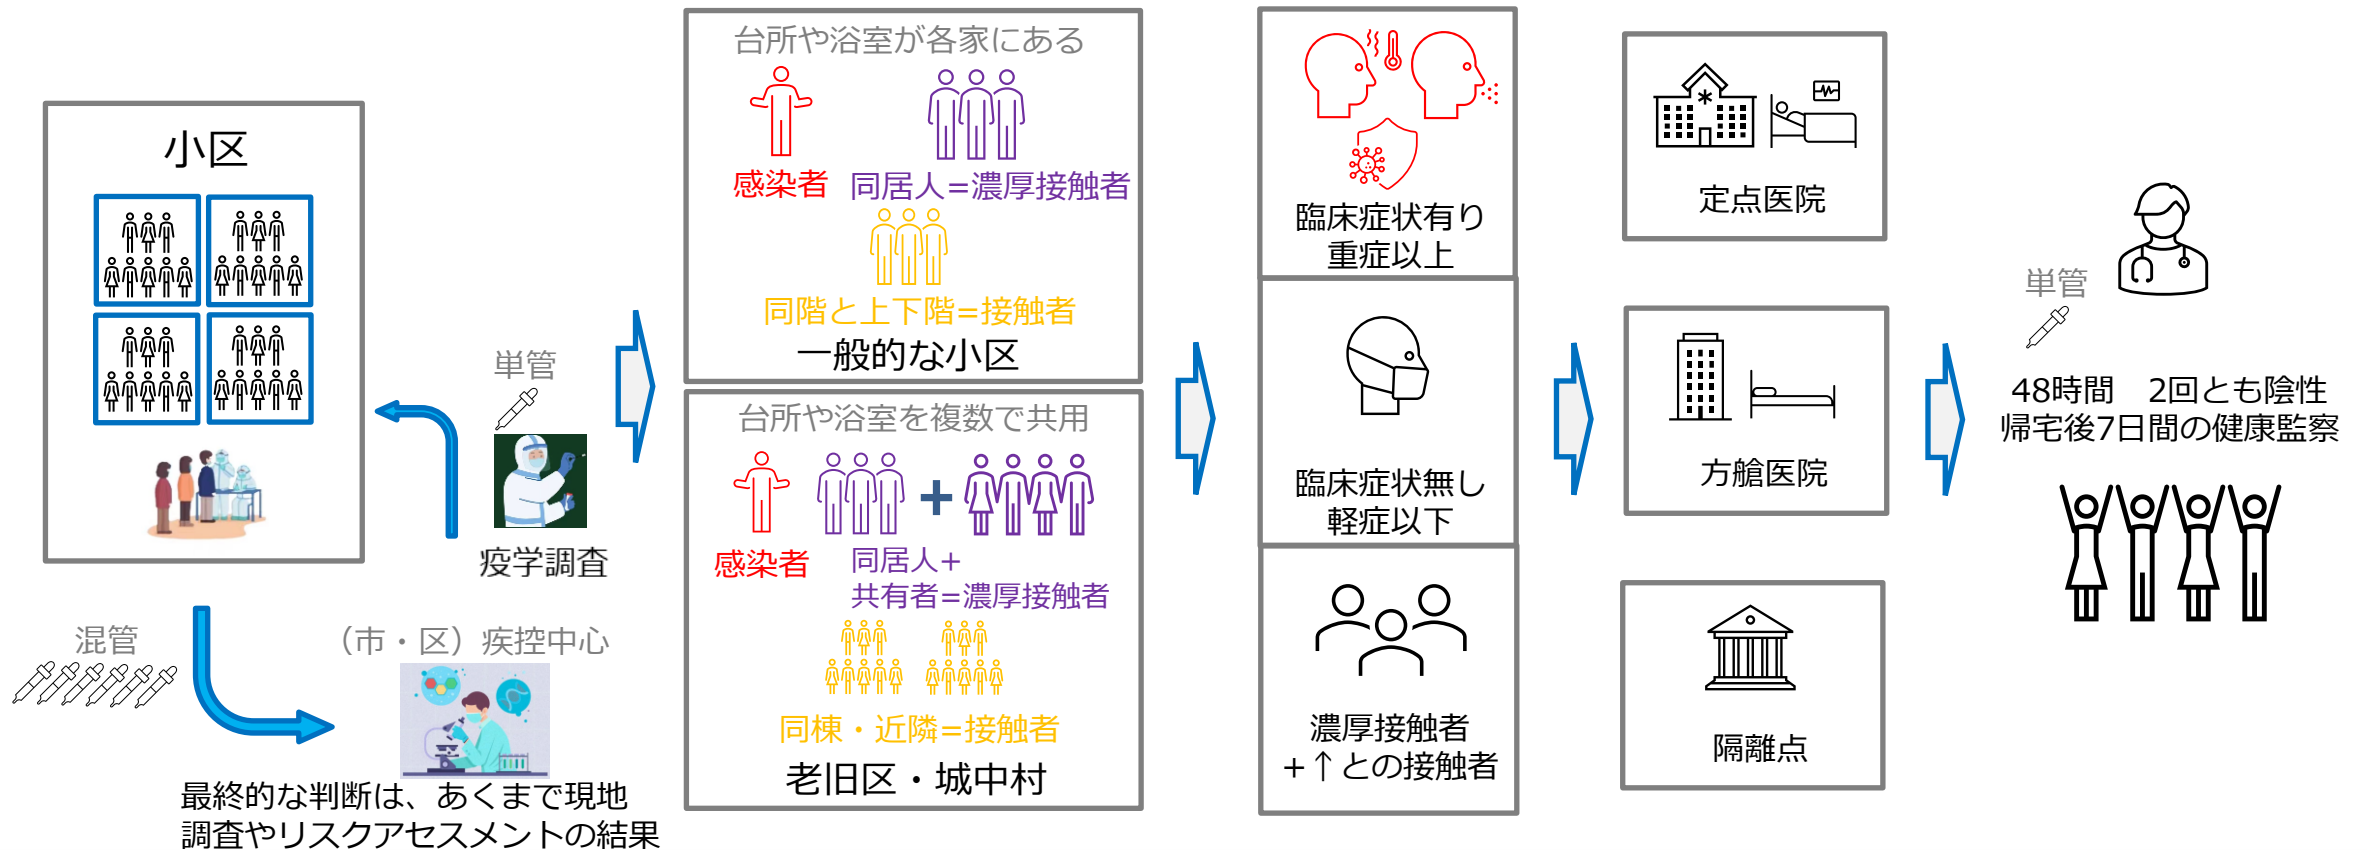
小区

単管

疫学調査

混管

（市・区）疾控中心

最終的な判断は、あくまで現地調査やリスクアセスメントの結果

台所や浴室が各家にある

感染者　同居人＝濃厚接触者

同階と上下階＝接触者

一般的な小区

台所や浴室を複数で共用

感染者　同居人＋共有者＝濃厚接触者

同棟・近隣＝接触者

老旧区・城中村

臨床症状有り
重症以上

臨床症状無し
軽症以下

濃厚接触者
＋↑との接触者

定点医院

方艙医院

隔離点

単管

48時間　2回とも陰性
帰宅後7日間の健康監察